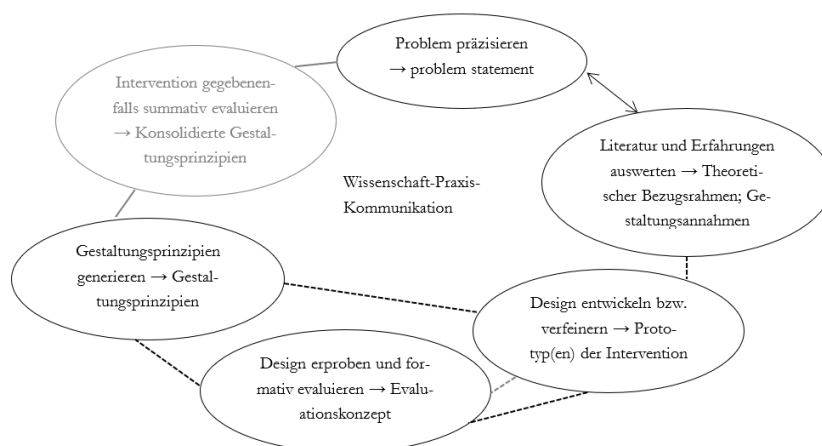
Problem präzisieren → problem statement

Intervention gegebenenfalls summativ evaluieren → Konsolidierte Gestaltungsprinzipien

Literatur und Erfahrungen auswerten → Theoretischer Bezugsrahmen; Gestaltungsannahmen

Wissenschaft-Praxis-Kommunikation

Gestaltungsprinzipien generieren → Gestaltungsprinzipien

Design entwickeln bzw. verfeinern → Prototyp(en) der Intervention

Design erproben und formativ evaluieren → Evaluationskonzept